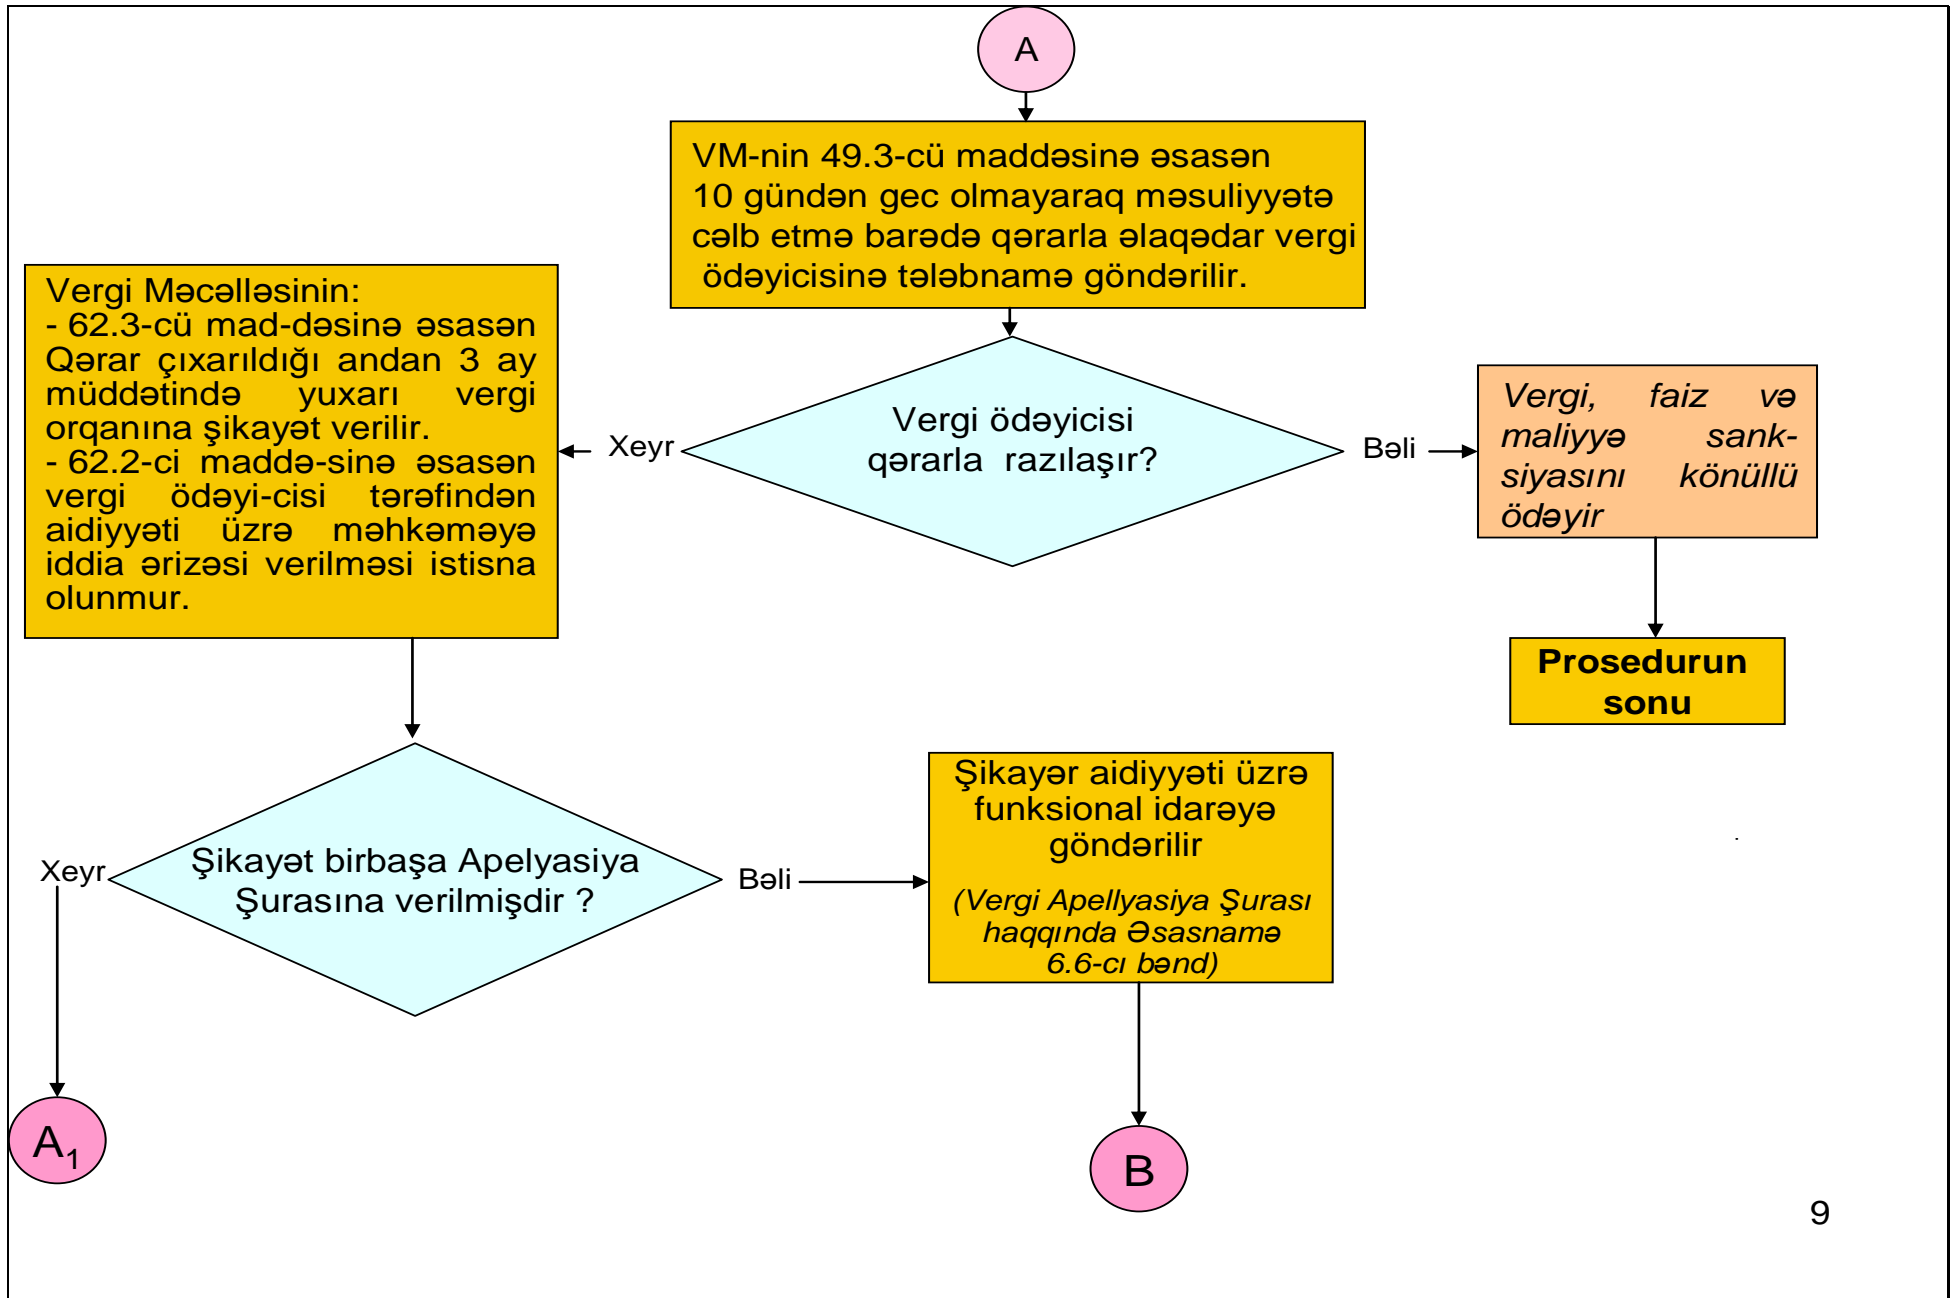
A

VM-nin 49.3-cü maddəsinə əsasən 10 gündən gec olmayaraq məsuliyyətə cəlb etmə barədə qərarla əlaqədar vergi ödəyicisinə tələbnamə göndərilir.

Vergi ödəyicisi qərarla razılaşır?

Xeyr

Bəli

Vergi, faiz və maliyyə sank-siyasını könüllü ödəyir

Prosedurun sonu

Vergi Məcəlləsinin:
- 62.3-cü mad-dəsinə əsasən Qərar çıxarıldığı andan 3 ay müddətində yuxarı vergi orqanına şikayət verilir.
- 62.2-ci maddə-sinə əsasən vergi ödəyi-cisi tərəfindən aidiyyəti üzrə məhkəməyə iddia ərizəsi verilməsi istisna olunmur.

Şikayət birbaşa Apelyasiya Şurasına verilmişdir ?

Xeyr

Bəli

Şikayər aidiyyəti üzrə funksional idarəyə göndərilir

(Vergi Apellyasiya Şurası haqqında Əsasnamə 6.6-cı bənd)

$A_1$

B

9